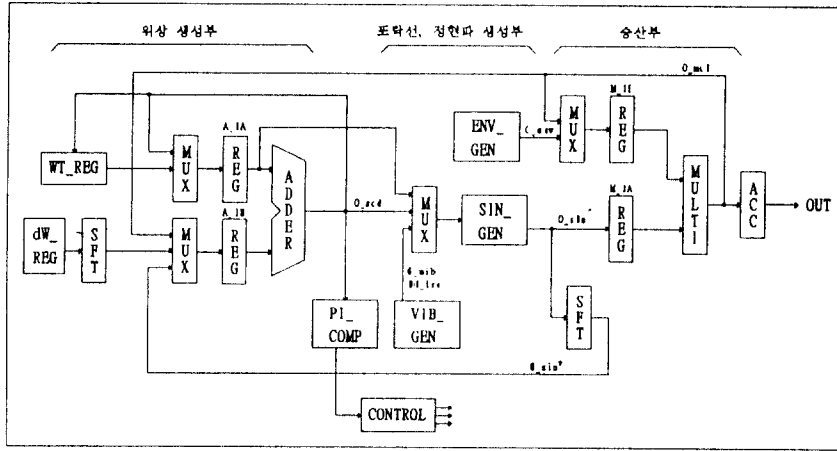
위상 생성부

포락선, 정현파 생성부

승산부

WT_REG

dW_ REG

SFT

MUX

MUX

A_IA REG

A_IB REG

ADDER

O_add

MUX

SIN_ GEN

O_sin

ENV_ GEN

C_env

MUX

M_II REG

M_IA REG

MULTI

ACC

OUT

O_mul

PI_ COMP

VIB_ GEN

O_vib DI_inc

SFT

O_sin'

CONTROL